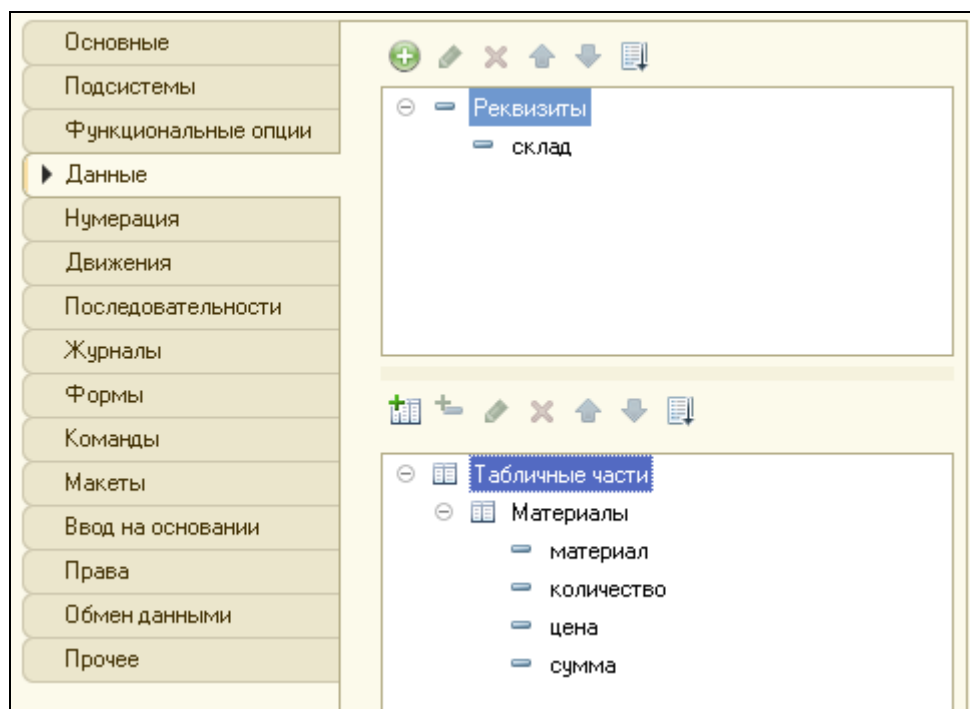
Основные
Подсистемы
Функциональные опции
Данные
Нумерация
Движения
Последовательности
Журналы
Формы
Команды
Макеты
Ввод на основании
Права
Обмен данными
Прочее

Реквизиты
склад

Табличные части
Материалы
материал
количество
цена
сумма